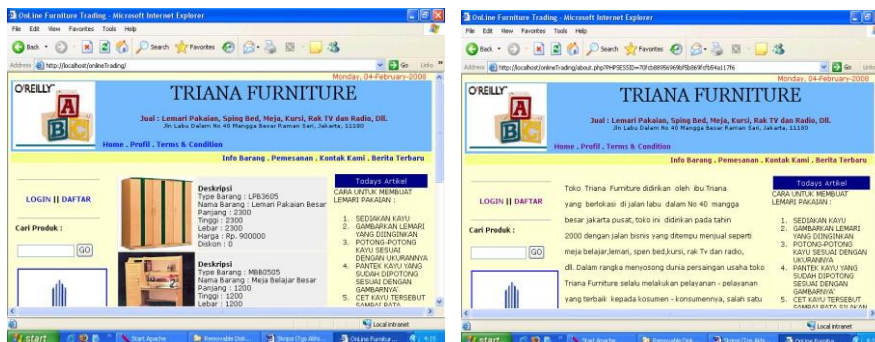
OnLine Furniture Trading - Microsoft Internet Explorer
File Edit View Favorites Tools Help
Back Search Favorites Go Links
Address http://localhost/onlineTrading/
Monday, 04-February-2008
O'REILLY
TRIANA FURNITURE
Jual : Lemari Pakaian, Sping Bed, Meja, Kursi, Rak TV dan Radio, Dll.
Jln Labu Dalam No 40 Mangga Besar Raman Sari, Jakarta, 11180
Home . Profil . Terms & Condition
Info Barang . Pemesanan . Kontak Kami . Berita Terbaru
LOGIN || DAFTAR
Cari Produk :
GO
Deskripsi
Type Barang : LPB3605
Nama Barang : Lemari Pakaian Besar
Panjang : 2300
Tinggi : 2300
Lebar : 2300
Harga : Rp. 900000
Diskon : 0
Deskripsi
Type Barang : MBB0505
Nama Barang : Meja Belajar Besar
Panjang : 1200
Tinggi : 1200
Lebar : 1200
Todays Artikel
CARA UNTUK MEMBUAT LEMARI PAKAIAN :
1. SEDIAKAN KAYU
2. GAMBARKAN LEMARI YANG DIINGINKAN
3. POTONG-POTONG KAYU SESUAI DENGAN UKURANNYA
4. PANTEK KAYU YANG SUDAH DIPOTONG SESUAI DENGAN GAMBARNYA
5. CET KAYU TERSEBUT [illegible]
Local intranet
start Start Apache Removable Disk... Skripsi (Tugas Akhi... OnLine Furnitur...

OnLine Furniture Trading - Microsoft Internet Explorer
File Edit View Favorites Tools Help
Back Search Favorites Go Links
Address http://localhost/onlineTrading/about.php?PHPSESSID=70fcb8895696fbf5b069fcfb54a117f6
Monday, 04-February-2008
O'REILLY
TRIANA FURNITURE
Jual : Lemari Pakaian, Sping Bed, Meja, Kursi, Rak TV dan Radio, Dll.
Jln Labu Dalam No 40 Mangga Besar Raman Sari, Jakarta, 11180
Home . Profil . Terms & Condition
Info Barang . Pemesanan . Kontak Kami . Berita Terbaru
LOGIN || DAFTAR
Cari Produk :
GO
Toko Triana Furniture didirikan oleh ibu Triana yang berlokasi di jalan labu dalam No 40 mangga besar jakarta pusat, toko ini didirikan pada tahin 2000 dengan jalan bisnis yang ditempu menjual seperti meja belajar,lemari, spen bed,kursi, rak Tv dan radio, dll. Dalam rangka menyosong dunia persaingan usaha toko Triana Furniture selalu melakukan pelayanan - pelayanan yang terbaik kepada kosumen - konsumennya, salah satu
Todays Artikel
CARA UNTUK MEMBUAT LEMARI PAKAIAN :
1. SEDIAKAN KAYU
2. GAMBARKAN LEMARI YANG DIINGINKAN
3. POTONG-POTONG KAYU SESUAI DENGAN UKURANNYA
4. PANTEK KAYU YANG SUDAH DIPOTONG SESUAI DENGAN GAMBARNYA
5. CET KAYU TERSEBUT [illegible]
Local intranet
start Start Apache Removable Disk... Skripsi (Tugas Akhi... OnLine Furnitur...